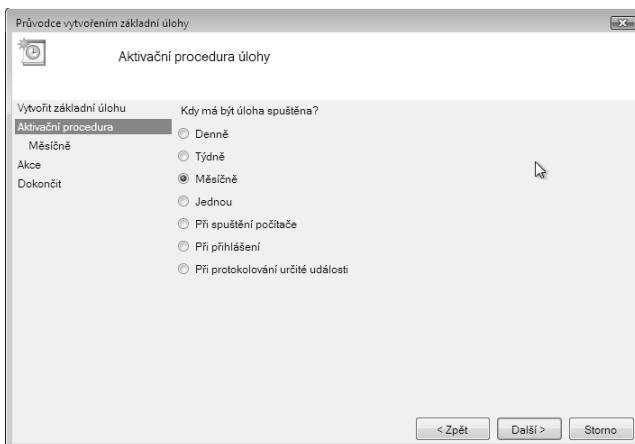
Průvodce vytvořením základní úlohy

Aktivační procedura úlohy

Vytvořit základní úlohu
Aktivační procedura
Měsíčně
Akce
Dokončit

Kdy má být úloha spuštěna?

Denně
Týdně
Měsíčně
Jednou
Při spuštění počítače
Při přihlášení
Při protokolování určité události

< Zpět
Další >
Storno